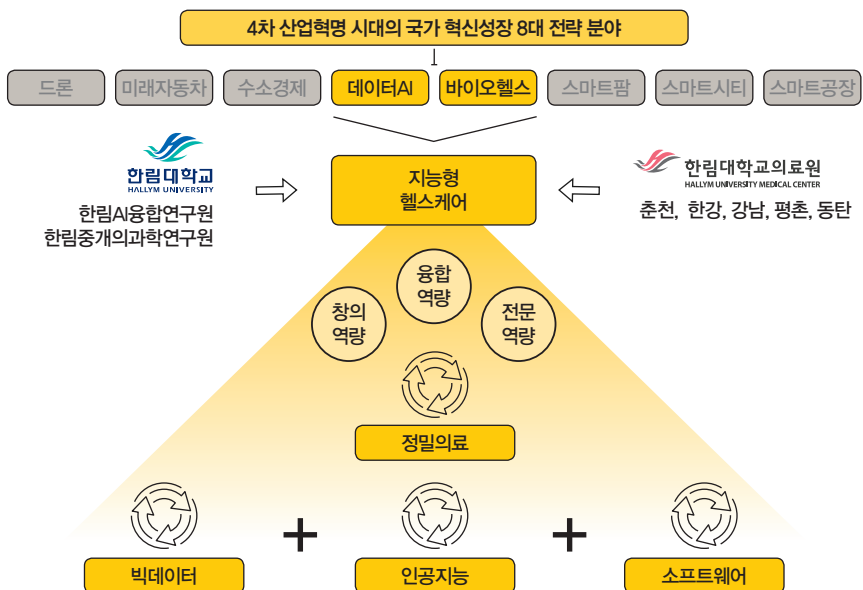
4차 산업혁명 시대의 국가 혁신성장 8대 전략 분야

드론 미래자동차 수소경제 데이터AI 바이오헬스 스마트팜 스마트시티 스마트공장

한림대학교
HALLYM UNIVERSITY
한림AI융합연구원
한림중개의과학연구원

지능형
헬스케어

한림대학교의료원
HALLYM UNIVERSITY MEDICAL CENTER
춘천, 한강, 강남, 평촌, 동탄

융합
역량

창의
역량

전문
역량

정밀의료

빅데이터 + 인공지능 + 소프트웨어